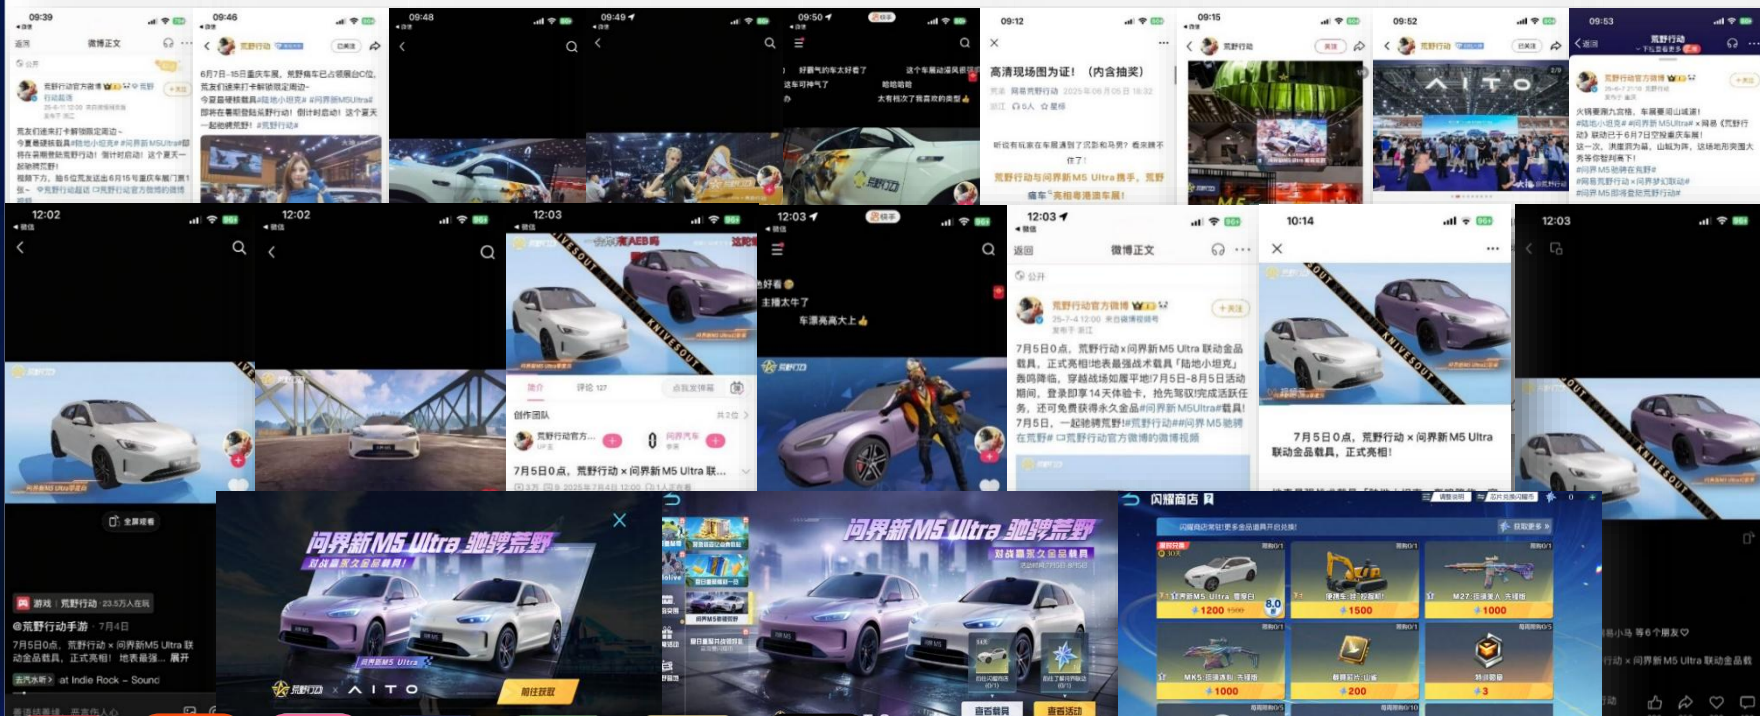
09:39
返回 微博正文
公开
荒野行动官方微博
荒友们速来打卡解锁限定周边~
今夏最硬核载具#陆地小坦克# #问界新M5Ultra#即将在荒野地图登陆，倒计时启动！这个夏天一起驰骋荒野！
视频下方，抽5位荒友送出6月15号重庆车展门票1张~

09:46
荒野行动
6月7日-15日重庆车展，荒野展车已占领展台C位，荒友们速来打卡解锁限定周边~
今夏最硬核载具#陆地小坦克# #问界新M5Ultra#即将在荒野地图登陆，倒计时启动！这个夏天一起驰骋荒野！#荒野行动#

09:48

09:49

09:50
好看气的车太好看了
这个车展动漫风很好
这车可神气了
哈哈哈哈
大有档次了我喜欢的类型

09:12
高清现场图为证！（内含抽奖）
网易荒野行动 2025年06月05日 16:32
听说有玩家在车展遇到了沉默和马男？截夹腰不住了！
荒野行动与问界新M5 Ultra携手，荒野痛车"亮相粤港澳车展！

09:15
荒野行动

09:52
荒野行动
AITO

09:53
荒野行动
荒野行动官方微博
火辣重庆力宣格，车展要司山城道！
#陆地小坦克# #问界新M5Ultra# x 网易《荒野行动》联动已于6月7日空降重庆车展！
这一次，洪崖洞为幕，山城为弈，这场地形完美大秀等你登陆来下！
#问界M5驰骋在荒野#
#网易荒野行动x问界梦幻联动#
#问界M5即将登陆荒野行动#

12:02

12:02

12:03
KNIVESOUT
问界新M5 Ultra
简介 评论 127
创作团队
荒野行动官方...
问界汽车
7月5日0点，荒野行动 x 问界新M5 Ultra 联...

12:03
好看
主播太牛了
车落高真大上
荒野行动

12:03
返回 微博正文
公开
荒野行动官方微博
25-7-4 12:00
+关注
7月5日0点，荒野行动x问界新M5 Ultra联动金品载具，正式亮相地表最强战术载具「陆地小坦克」轰鸣降临，穿越战场如履平地!7月5日-8月5日活动期间，登录即享14天体验卡，抢先驾驭!完成活跃任务，还可免费获得永久金品#问界新M5Ultra#载具!7月5日，一起驰骋荒野!#荒野行动##问界M5驰骋在荒野# 口荒野行动官方微博的微博视频

10:14
KNIVESOUT
7月5日0点，荒野行动 x 问界新M5 Ultra联动金品载具，正式亮相！

12:03

游戏 | 荒野行动 23.5万人在玩
@荒野行动手游 · 7月4日
7月5日0点，荒野行动 x 问界新M5 Ultra 联动金品载具，正式亮相！地表最强... 展开
at Indie Rock - Sound

问界新M5 Ultra 驰骋荒野
对战赢永久金品载具！
问界新M5 Ultra
荒野行动 x AITO
前往获取

问界新M5 Ultra 驰骋荒野
对战赢永久金品载具
查看载具
查看活动

闪耀商店
闪耀商店已常驻！更多金品道具开启兑换！
问界新M5 Ultra
1200
8.0
1500
M27·
1000
MK5
1000
200
3

会员小马等6个朋友
荒野行动 x 问界新M5 Ultra 联动金品载